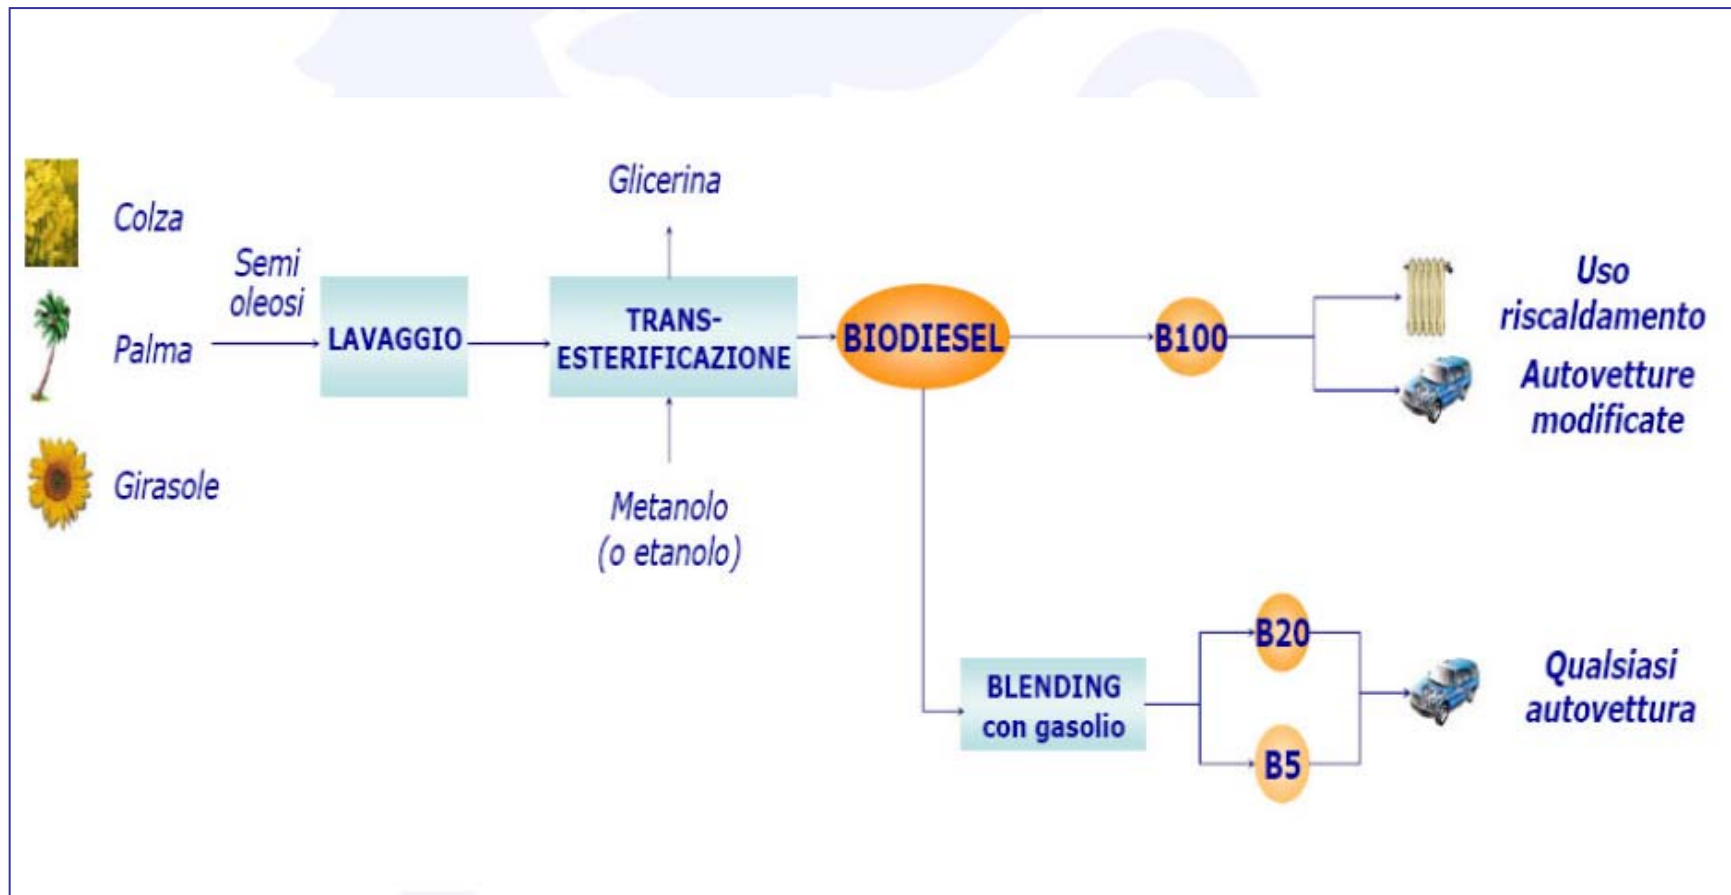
Colza

Palma

Girasole

Semi oleosi

LAVAGGIO

Glicerina

TRANS-ESTERIFICAZIONE

Metanolo (o etanolo)

BIODIESEL

B100

Uso riscaldamento

Autovetture modificate

BLENDING con gasolio

B20

B5

Qualsiasi autovettura